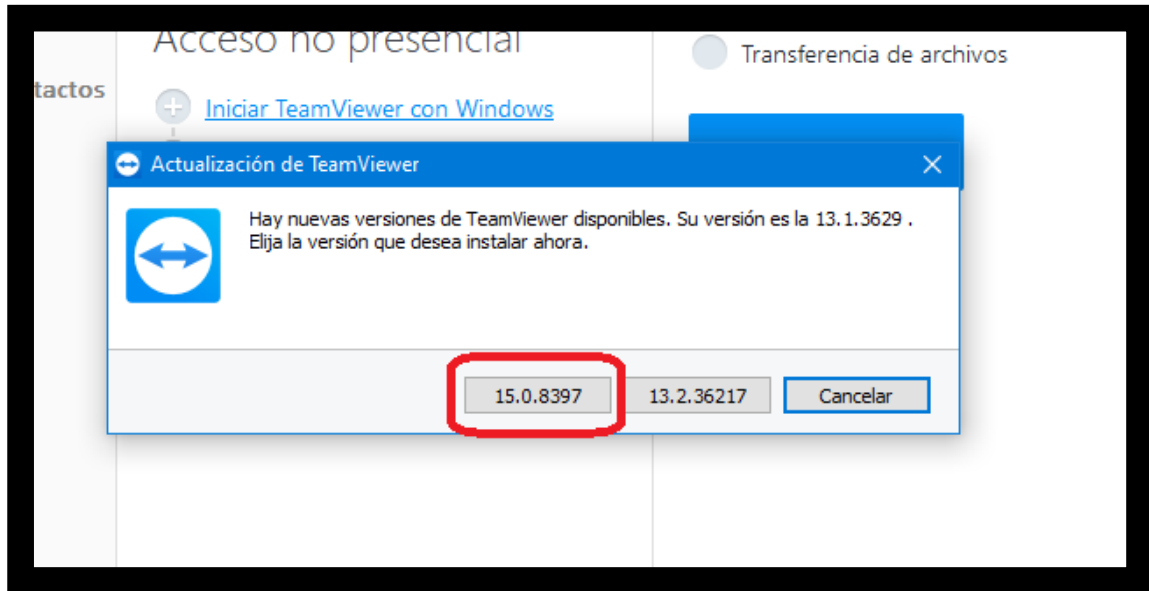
Acceso no presencial

tactos

Iniciar TeamViewer con Windows

Transferencia de archivos

Actualización de TeamViewer

Hay nuevas versiones de TeamViewer disponibles. Su versión es la 13.1.3629 . Elija la versión que desea instalar ahora.

15.0.8397

13.2.36217

Cancelar